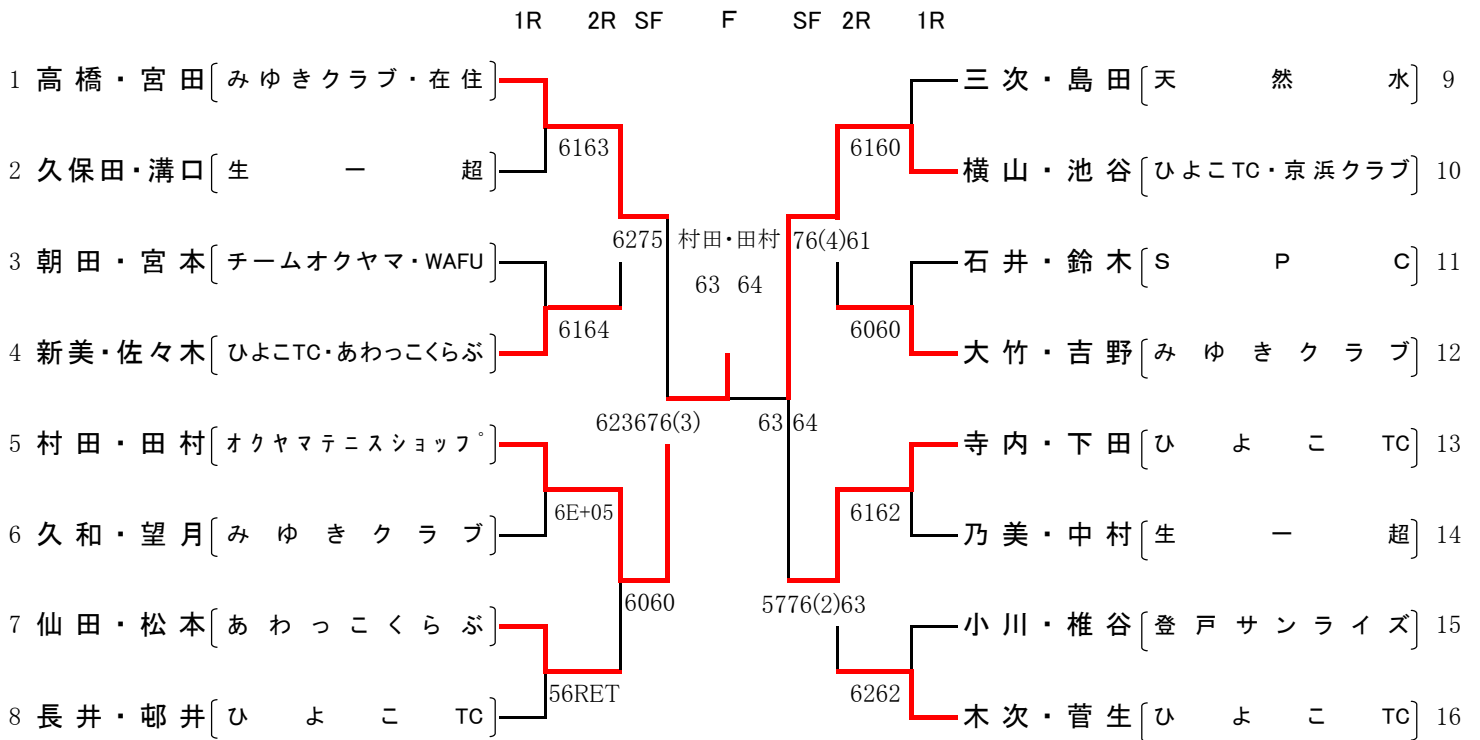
1R 2R SF F SF 2R 1R

1 高橋・宮田 [みゆきクラブ・在住]
2 久保田・溝口 [生 一 超]
3 朝田・宮本 [チームオクヤマ・WAFU]
4 新美・佐々木 [ひよこTC・あわっこくらぶ]
5 村田・田村 [オクヤマテニスショップ]
6 久和・望月 [みゆきクラブ]
7 仙田・松本 [あわっこくらぶ]
8 長井・邨井 [ひよこTC]

6163
6164
6E+05
56RET
6275
6060
623676(3)

村田・田村
63 64

63 64

76(4)61
5776(2)63
6160
6060
6162
6262

三次・島田 [天 然 水] 9
横山・池谷 [ひよこTC・京浜クラブ] 10
石井・鈴木 [S P C] 11
大竹・吉野 [みゆきクラブ] 12
寺内・下田 [ひよこTC] 13
乃美・中村 [生 一 超] 14
小川・椎谷 [登戸サンライズ] 15
木次・菅生 [ひよこTC] 16